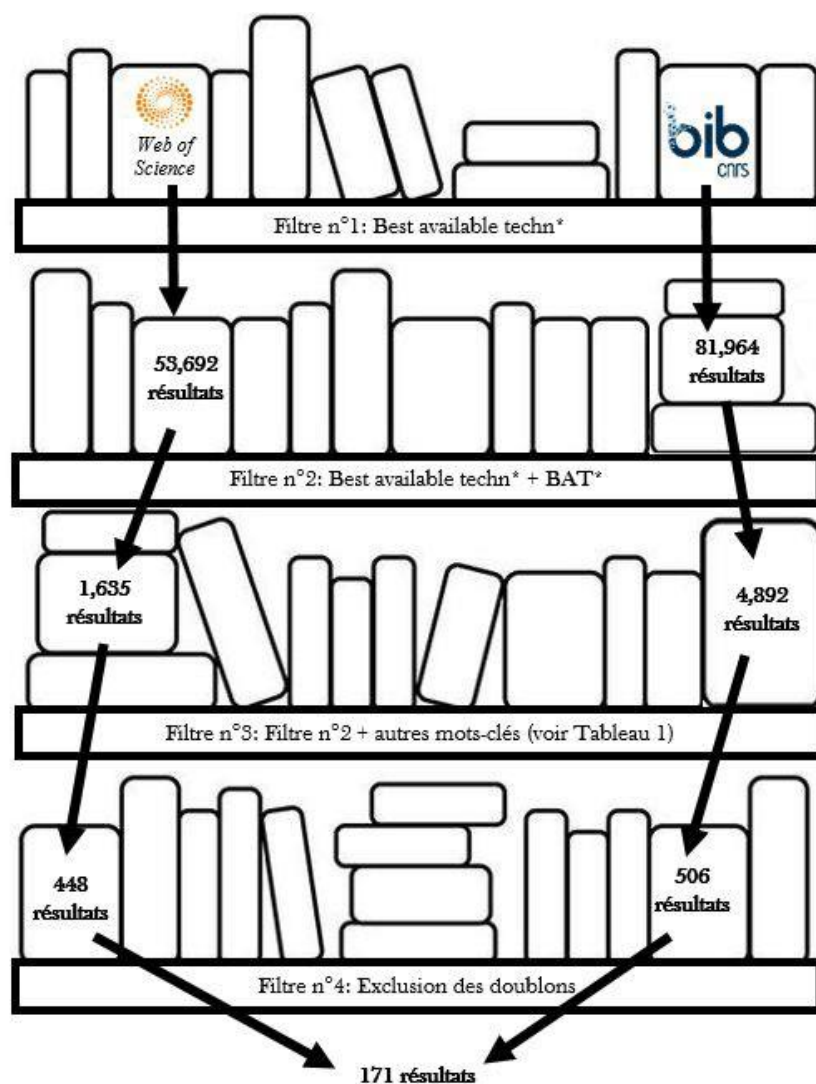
Web of Science

bib cnrs

Filtre n°1: Best available techn*

53,692 résultats

81,964 résultats

Filtre n°2: Best available techn* + BAT*

1,635 résultats

4,892 résultats

Filtre n°3: Filtre n°2 + autres mots-clés (voir Tableau 1)

448 résultats

506 résultats

Filtre n°4: Exclusion des doublons

171 résultats